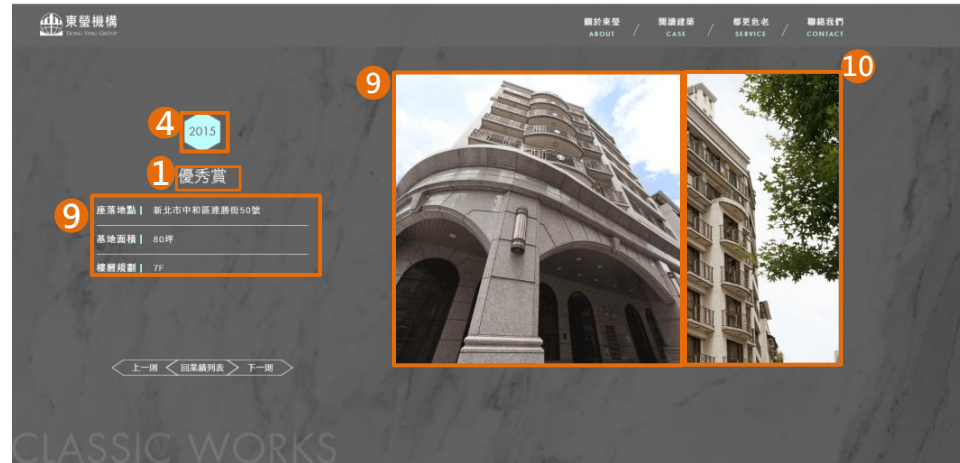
東瑩機構
DONG YING GROUP

關於東瑩
ABOUT
閱讀建築
CASE
都更危老
SERVICE
聯絡我們
CONTACT

4
2015
1
優秀賞
9
座落地點 | 新北市中和區連勝街50號
基地面積 | 80坪
樓層規劃 | 7F

上一則
回業績列表
下一則

9
10

CLASSIC WORKS